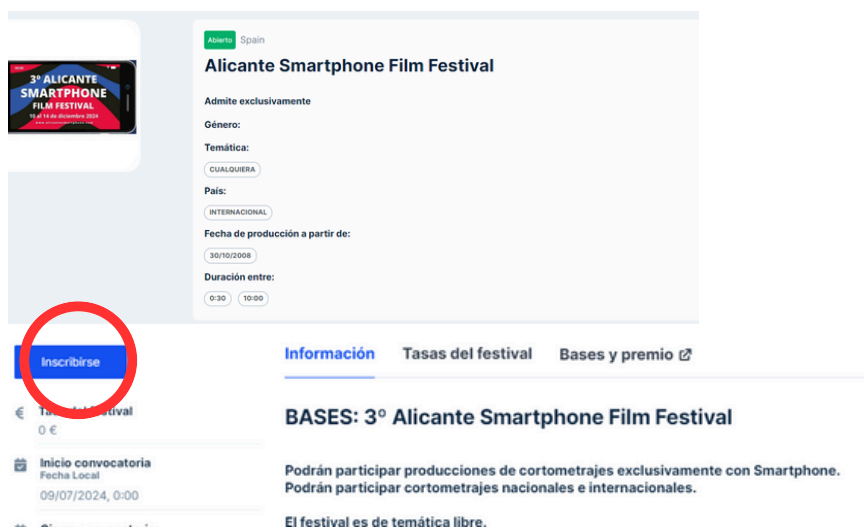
3º ALICANTE SMARTPHONE FILM FESTIVAL
10 al 14 de diciembre 2024

Abierto Spain

Alicante Smartphone Film Festival

Admite exclusivamente

Género:

Temática:

CUALQUIERA

País:

INTERNACIONAL

Fecha de producción a partir de:

30/10/2008

Duración entre:

0:30 10:00

Inscribirse

€ Ta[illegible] festival
0 €

Inicio convocatoria
Fecha Local
09/07/2024, 0:00

Información Tasas del festival Bases y premio

BASES: 3º Alicante Smartphone Film Festival

Podrán participar producciones de cortometrajes exclusivamente con Smartphone.
Podrán participar cortometrajes nacionales e internacionales.

El festival es de temática libre.